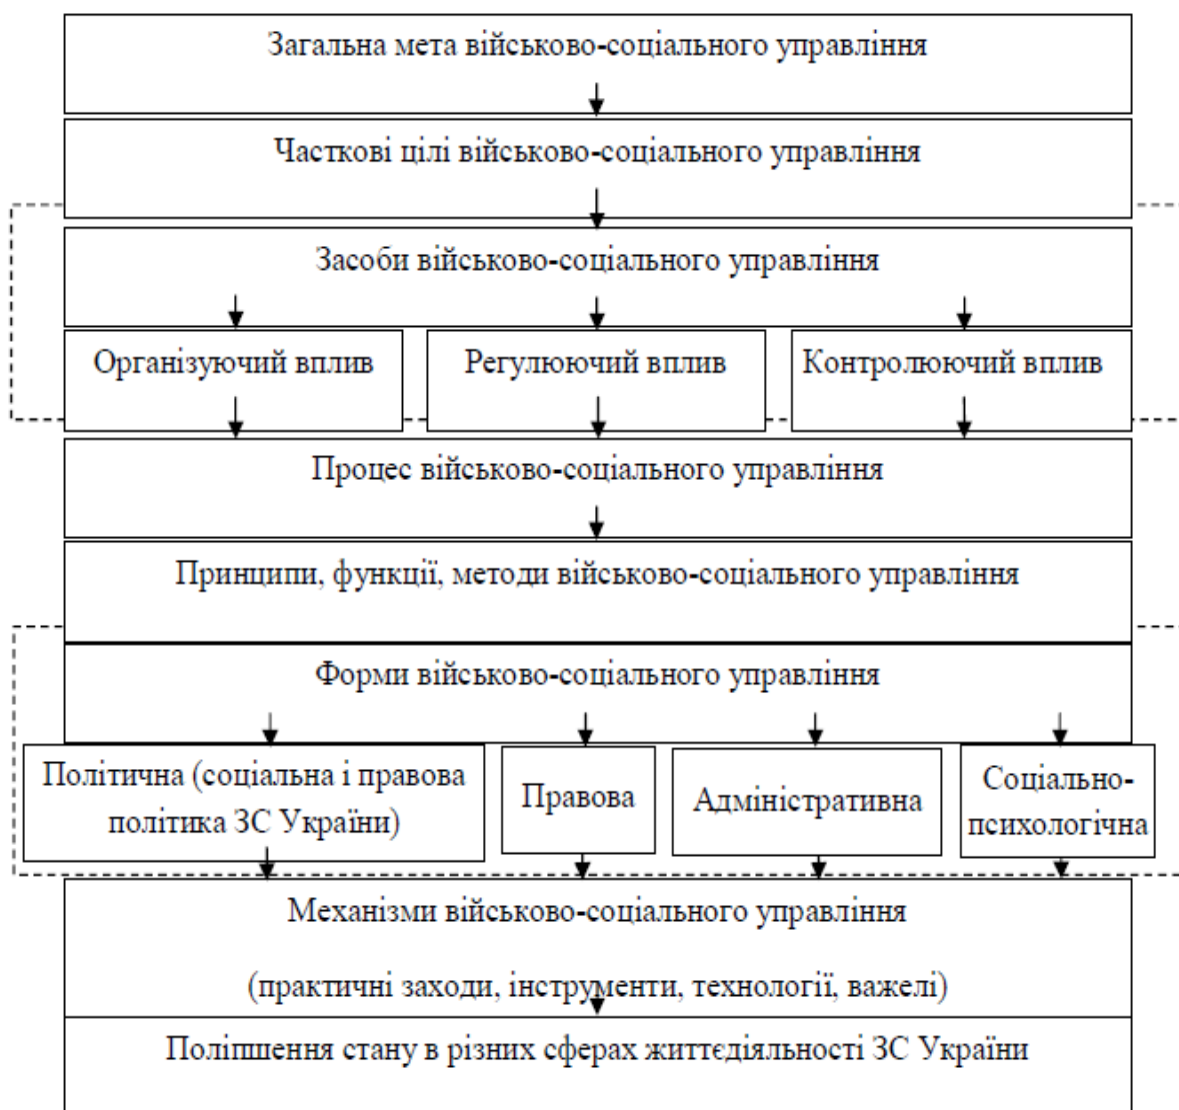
Загальна мета військово-соціального управління

Часткові цілі військово-соціального управління

Засоби військово-соціального управління

Організуючий вплив

Регулюючий вплив

Контролюючий вплив

Процес військово-соціального управління

Принципи, функції, методи військово-соціального управління

Форми військово-соціального управління

Політична (соціальна і правова політика ЗС України)

Правова

Адміністративна

Соціально-психологічна

Механізми військово-соціального управління

(практичні заходи, інструменти, технології, важелі)

Поліпшення стану в різних сферах життєдіяльності ЗС України